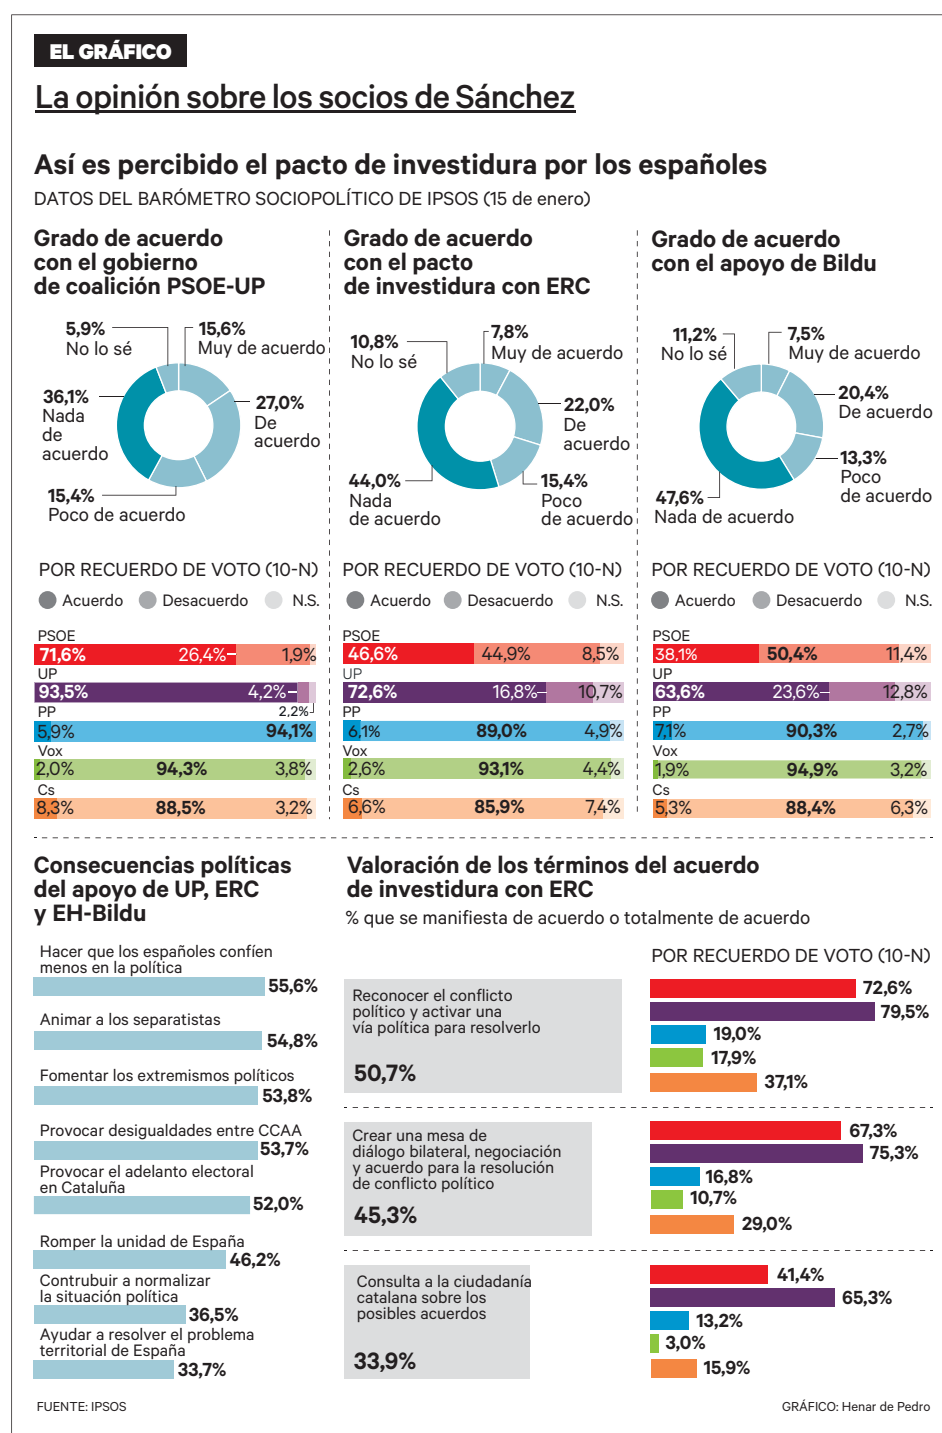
EL GRÁFICO

La opinión sobre los socios de Sánchez

Así es percibido el pacto de investidura por los españoles

DATOS DEL BARÓMETRO SOCIOPOLÍTICO DE IPSOS (15 de enero)

Grado de acuerdo con el gobierno de coalición PSOE-UP

5,9% No lo sé
15,6% Muy de acuerdo
27,0% De acuerdo
36,1% Nada de acuerdo
15,4% Poco de acuerdo

Grado de acuerdo con el pacto de investidura con ERC

10,8% No lo sé
7,8% Muy de acuerdo
22,0% De acuerdo
44,0% Nada de acuerdo
15,4% Poco de acuerdo

Grado de acuerdo con el apoyo de Bildu

11,2% No lo sé
7,5% Muy de acuerdo
20,4% De acuerdo
13,3% Poco de acuerdo
47,6% Nada de acuerdo

POR RECUERDO DE VOTO (10-N)
Acuerdo Desacuerdo N.S.

| | Acuerdo | Desacuerdo | N.S. |
|---|---|---|---|
| PSOE | 71,6% | 26,4% | 1,9% |
| UP | 93,5% | 4,2% | 2,2% |
| PP | 5,9% | 94,1% | |
| Vox | 2,0% | 94,3% | 3,8% |
| Cs | 8,3% | 88,5% | 3,2% |

POR RECUERDO DE VOTO (10-N)
Acuerdo Desacuerdo N.S.

| | Acuerdo | Desacuerdo | N.S. |
|---|---|---|---|
| PSOE | 46,6% | 44,9% | 8,5% |
| UP | 72,6% | 16,8% | 10,7% |
| PP | 6,1% | 89,0% | 4,9% |
| Vox | 2,6% | 93,1% | 4,4% |
| Cs | 6,6% | 85,9% | 7,4% |

POR RECUERDO DE VOTO (10-N)
Acuerdo Desacuerdo N.S.

| | Acuerdo | Desacuerdo | N.S. |
|---|---|---|---|
| PSOE | 38,1% | 50,4% | 11,4% |
| UP | 63,6% | 23,6% | 12,8% |
| PP | 7,1% | 90,3% | 2,7% |
| Vox | 1,9% | 94,9% | 3,2% |
| Cs | 5,3% | 88,4% | 6,3% |

Consecuencias políticas del apoyo de UP, ERC y EH-Bildu

Hacer que los españoles confíen menos en la política 55,6%
Animar a los separatistas 54,8%
Fomentar los extremismos políticos 53,8%
Provocar desigualdades entre CCAA 53,7%
Provocar el adelanto electoral en Cataluña 52,0%
Romper la unidad de España 46,2%
Contrubuir a normalizar la situación política 36,5%
Ayudar a resolver el problema territorial de España 33,7%

Valoración de los términos del acuerdo de investidura con ERC

% que se manifiesta de acuerdo o totalmente de acuerdo

POR RECUERDO DE VOTO (10-N)

Reconocer el conflicto político y activar una vía política para resolverlo
50,7%
72,6%
79,5%
19,0%
17,9%
37,1%

Crear una mesa de diálogo bilateral, negociación y acuerdo para la resolución de conflicto político
45,3%
67,3%
75,3%
16,8%
10,7%
29,0%

Consulta a la ciudadanía catalana sobre los posibles acuerdos
33,9%
41,4%
65,3%
13,2%
3,0%
15,9%

FUENTE: IPSOS

GRÁFICO: Henar de Pedro